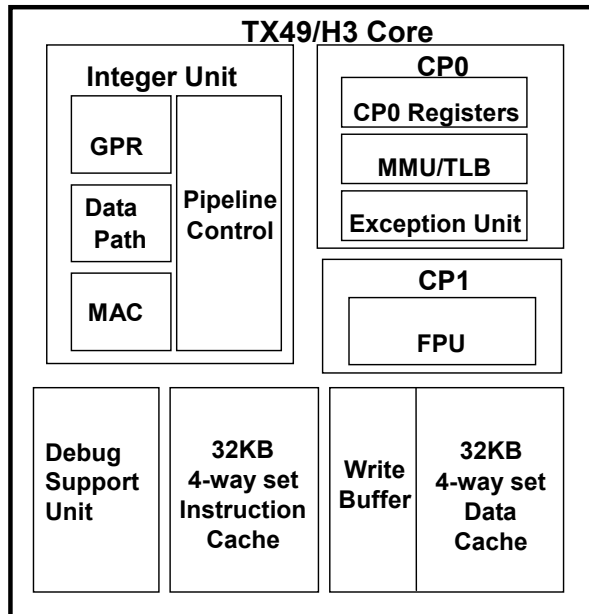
TX49/H3 Core

Integer Unit

GPR

Data Path

MAC

Pipeline Control

CP0

CP0 Registers

MMU/TLB

Exception Unit

CP1

FPU

Debug Support Unit

32KB 4-way set Instruction Cache

Write Buffer

32KB 4-way set Data Cache